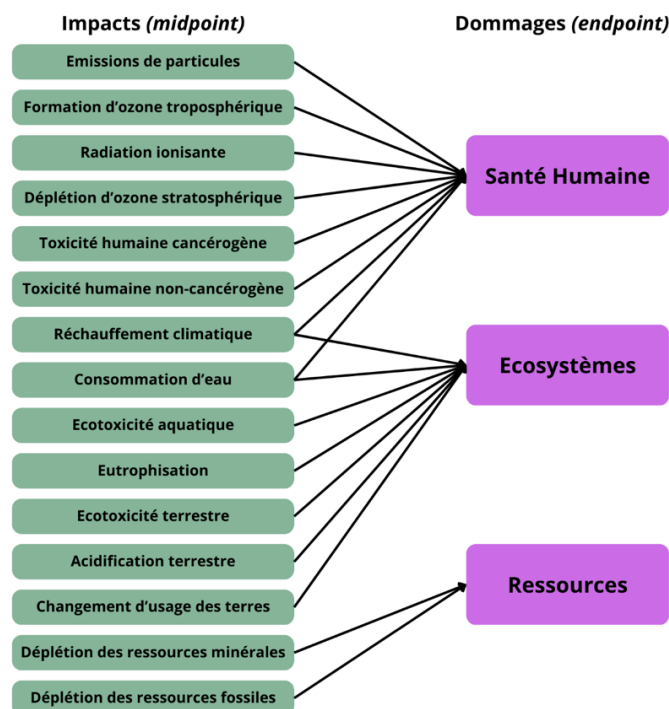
Impacts *(midpoint)*

Dommages *(endpoint)*

Emissions de particules

Formation d'ozone troposphérique

Radiation ionisante

Déplétion d'ozone stratosphérique

Toxicité humaine cancérogène

Toxicité humaine non-cancérogène

Réchauffement climatique

Consommation d'eau

Ecotoxicité aquatique

Eutrophisation

Ecotoxicité terrestre

Acidification terrestre

Changement d'usage des terres

Déplétion des ressources minérales

Déplétion des ressources fossiles

Santé Humaine

Ecosystèmes

Ressources